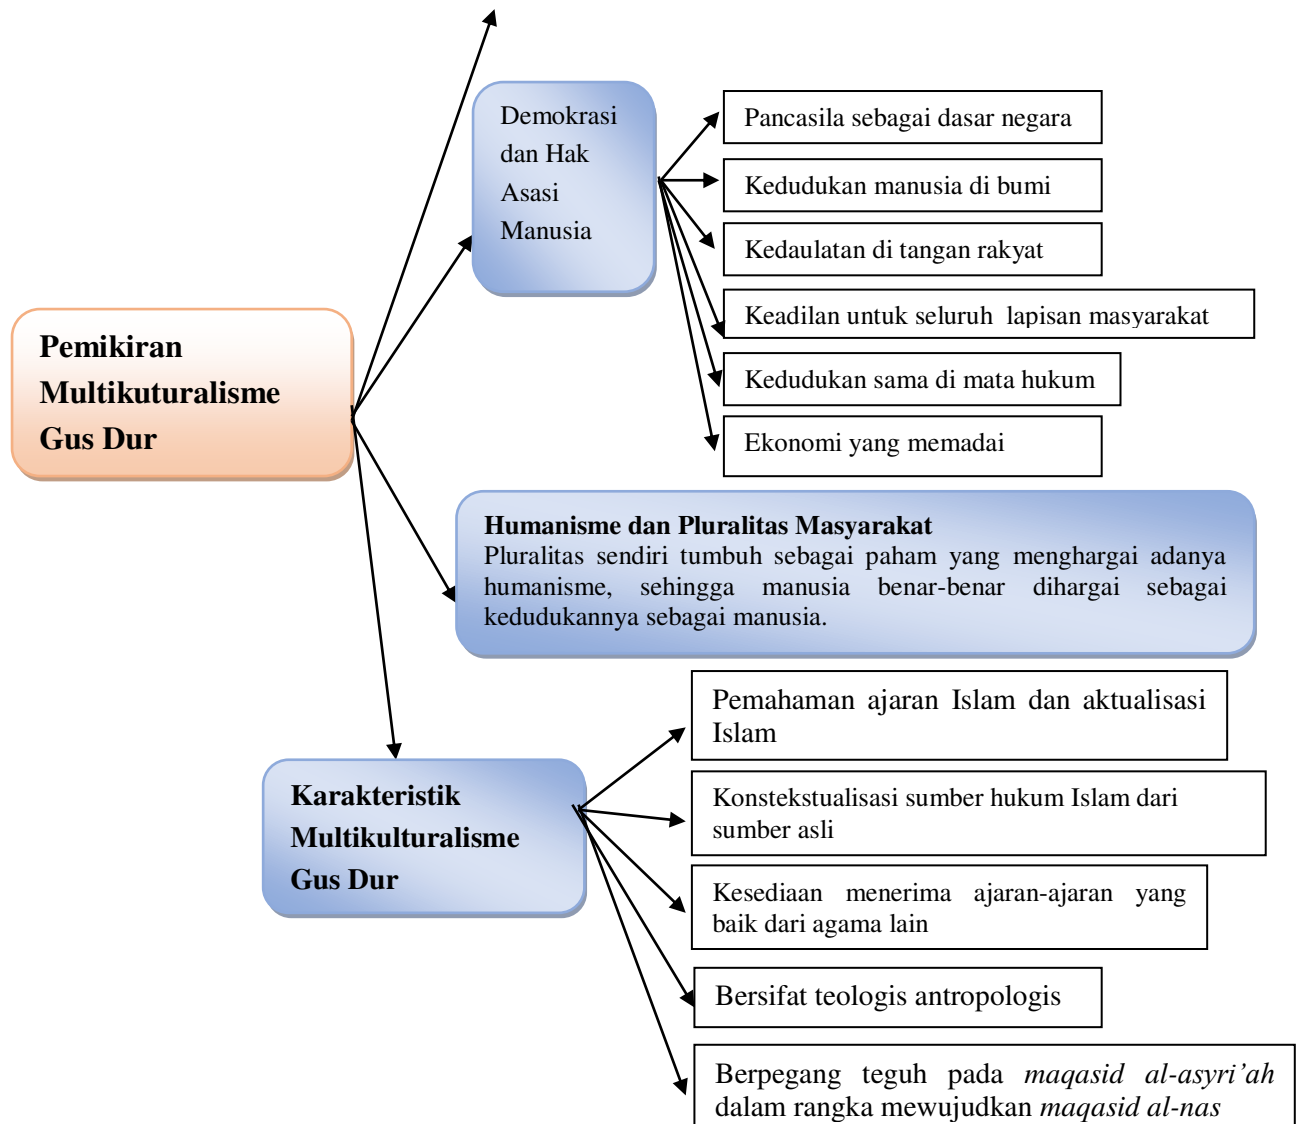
Pemikiran Multikuturalisme Gus Dur

Demokrasi dan Hak Asasi Manusia

Pancasila sebagai dasar negara

Kedudukan manusia di bumi

Kedaulatan di tangan rakyat

Keadilan untuk seluruh lapisan masyarakat

Kedudukan sama di mata hukum

Ekonomi yang memadai

**Humanisme dan Pluralitas Masyarakat**
Pluralitas sendiri tumbuh sebagai paham yang menghargai adanya humanisme, sehingga manusia benar-benar dihargai sebagai kedudukannya sebagai manusia.

Karakteristik Multikulturalisme Gus Dur

Pemahaman ajaran Islam dan aktualisasi Islam

Konstekstualisasi sumber hukum Islam dari sumber asli

Kesediaan menerima ajaran-ajaran yang baik dari agama lain

Bersifat teologis antropologis

Berpegang teguh pada *maqasid al-asyri'ah* dalam rangka mewujudkan *maqasid al-nas*